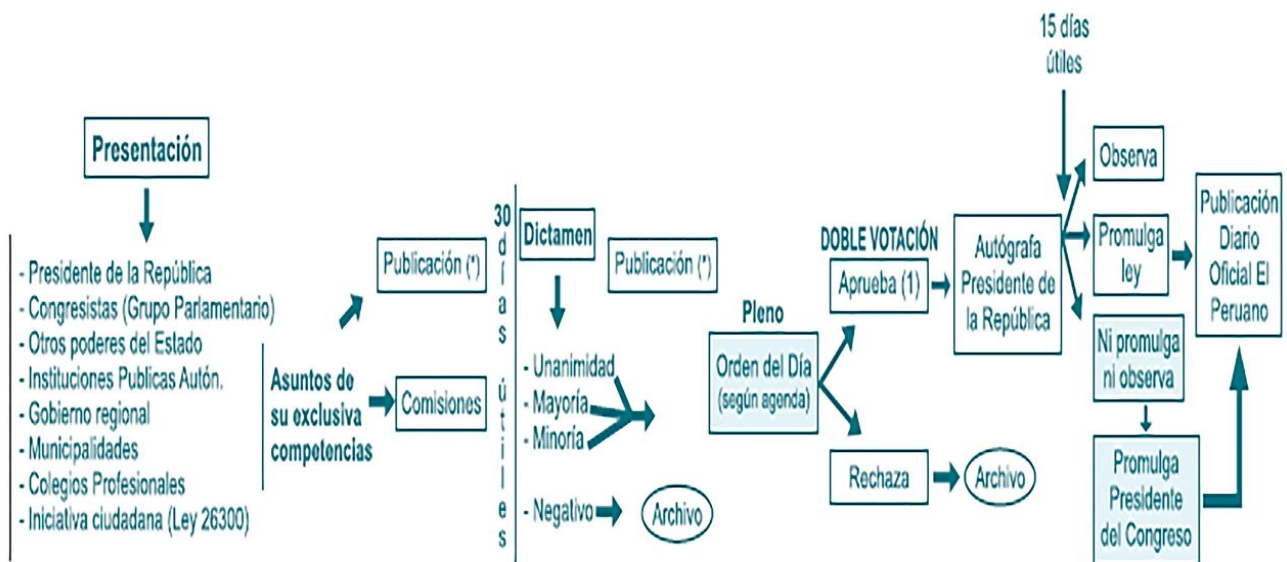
Presentación

- Presidente de la República
- Congresistas (Grupo Parlamentario)
- Otros poderes del Estado
- Instituciones Publicas Autón.
- Gobierno regional
- Municipalidades
- Colegios Profesionales
- Iniciativa ciudadana (Ley 26300)

Asuntos de su exclusiva competencias

Publicación (*)

Comisiones

30 días útiles

Dictamen

Publicación (*)

- Unanimidad
- Mayoría
- Minoría

- Negativo

Archivo

Pleno

Orden del Día (según agenda)

DOBLE VOTACIÓN

Aprueba (1)

Rechaza

Archivo

Autógrafa Presidente de la República

15 días útiles

Observa

Promulga ley

Ni promulga ni observa

Promulga Presidente del Congreso

Publicación Diario Oficial El Peruano